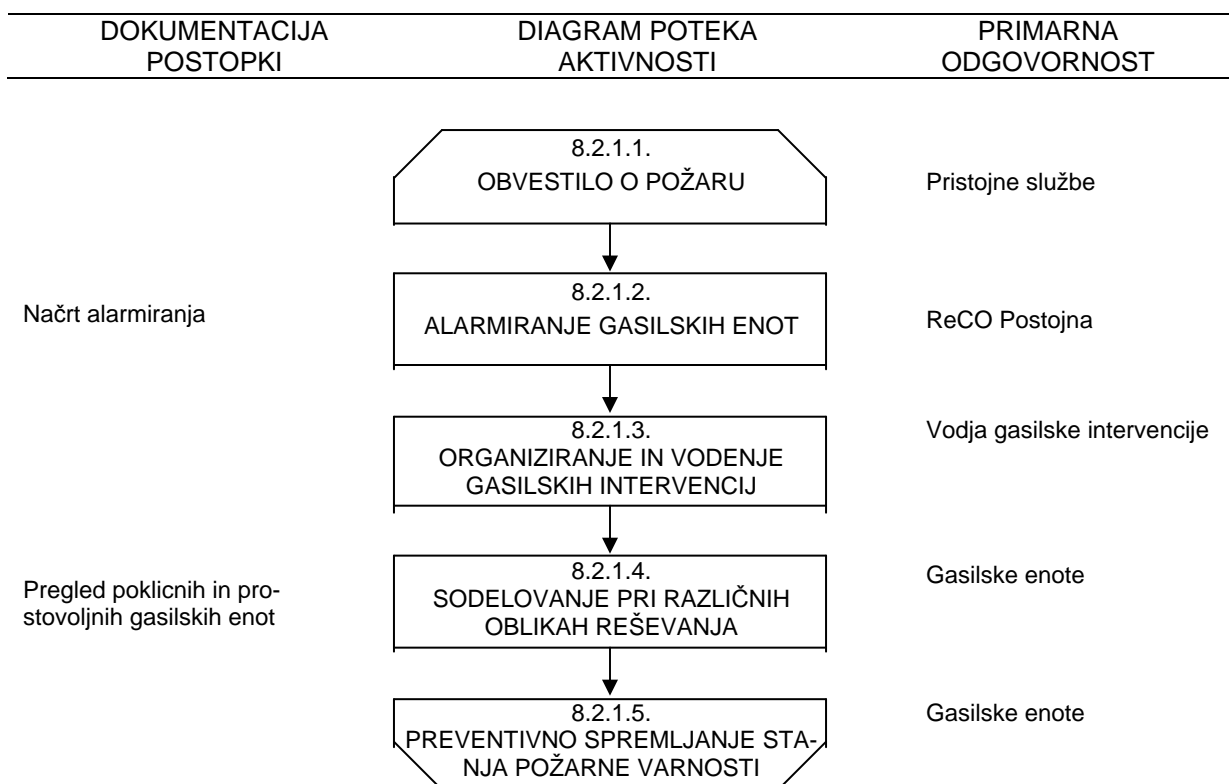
DOKUMENTACIJA POSTOPKI

DIAGRAM POTEKA AKTIVNOSTI

PRIMARNA ODGOVORNOST

8.2.1.1.
OBVESTILO O POŽARU

Pristojne službe

Načrt alarmiranja

8.2.1.2.
ALARMIRANJE GASILSKIH ENOT

ReCO Postojna

8.2.1.3.
ORGANIZIRANJE IN VODENJE GASILSKIH INTERVENCIJ

Vodja gasilske intervencije

Pregled poklicnih in prostovoljnih gasilskih enot

8.2.1.4.
SODELOVANJE PRI RAZLIČNIH OBLIKAH REŠEVANJA

Gasilske enote

8.2.1.5.
PREVENTIVNO SPREMLJANJE STANJA POŽARNE VARNOSTI

Gasilske enote